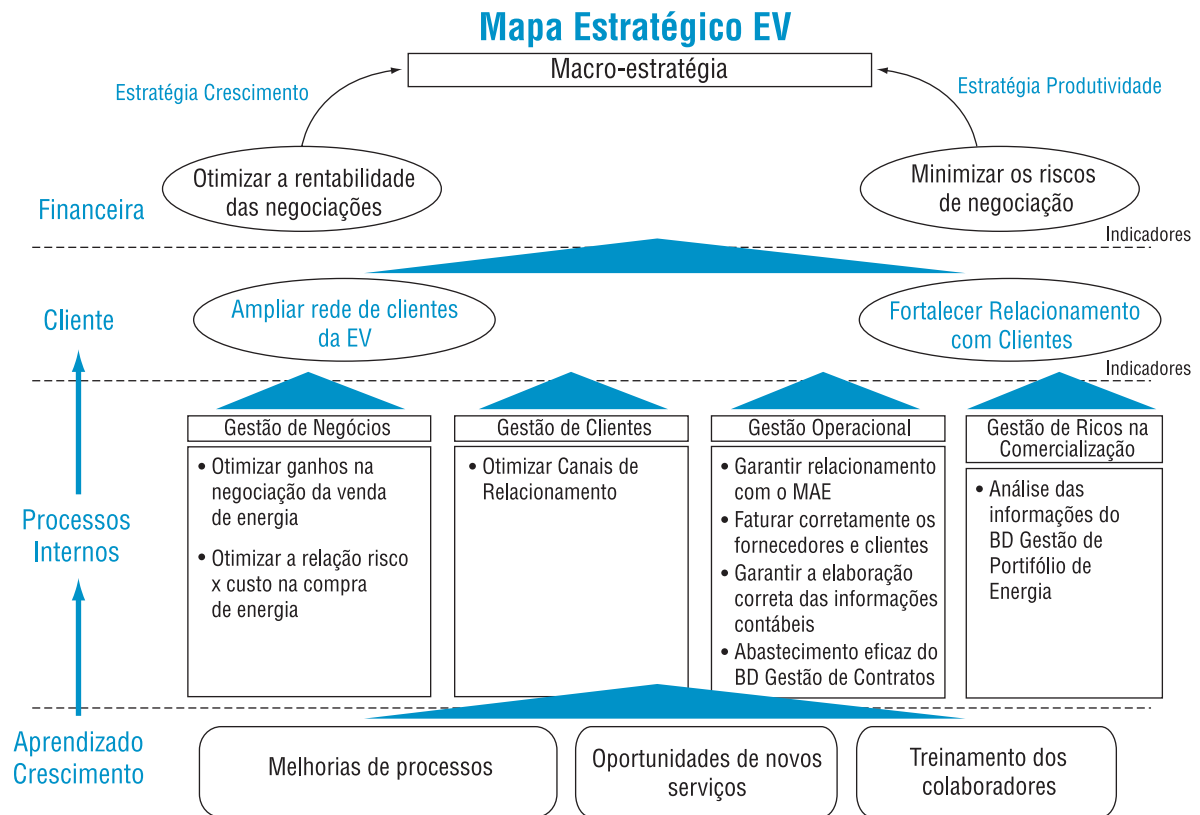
Mapa Estratégico EV

Macro-estratégia

Estratégia Crescimento

Estratégia Produtividade

Financeira

Otimizar a rentabilidade das negociações

Minimizar os riscos de negociação

Indicadores

Cliente

Ampliar rede de clientes da EV

Fortalecer Relacionamento com Clientes

Indicadores

Processos Internos

Gestão de Negócios

• Otimizar ganhos na negociação da venda de energia

• Otimizar a relação risco x custo na compra de energia

Gestão de Clientes

• Otimizar Canais de Relacionamento

Gestão Operacional

• Garantir relacionamento com o MAE

• Faturar corretamente os fornecedores e clientes

• Garantir a elaboração correta das informações contábeis

• Abastecimento eficaz do BD Gestão de Contratos

Gestão de Ricos na Comercialização

• Análise das informações do BD Gestão de Portifólio de Energia

Aprendizado Crescimento

Melhorias de processos

Oportunidades de novos serviços

Treinamento dos colaboradores